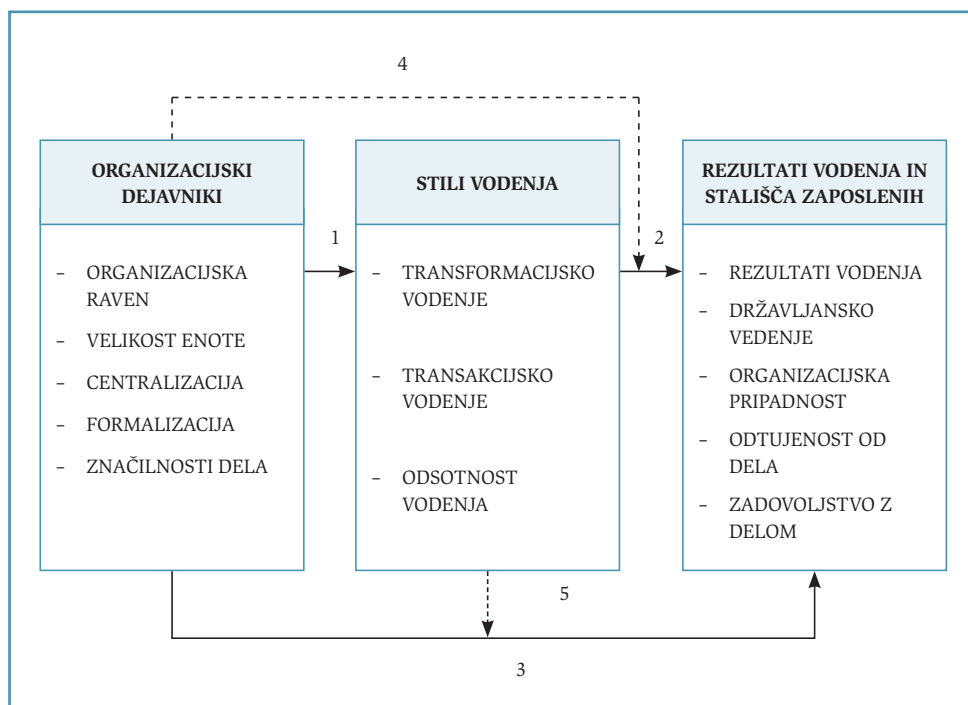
4

ORGANIZACIJSKI DEJAVNIKI

– ORGANIZACIJSKA RAVEN
– VELIKOST ENOTE
– CENTRALIZACIJA
– FORMALIZACIJA
– ZNAČILNOSTI DELA

1

STILI VODENJA

– TRANSFORMACIJSKO VODENJE
– TRANSAKCIJSKO VODENJE
– ODSOTNOST VODENJA

2

REZULTATI VODENJA IN STALIŠČA ZAPOSLENIH

– REZULTATI VODENJA
– DRŽAVLJANSKO VEDENJE
– ORGANIZACIJSKA PRIPADNOST
– ODTUJENOST OD DELA
– ZADOVOLJSTVO Z DELOM

5

3